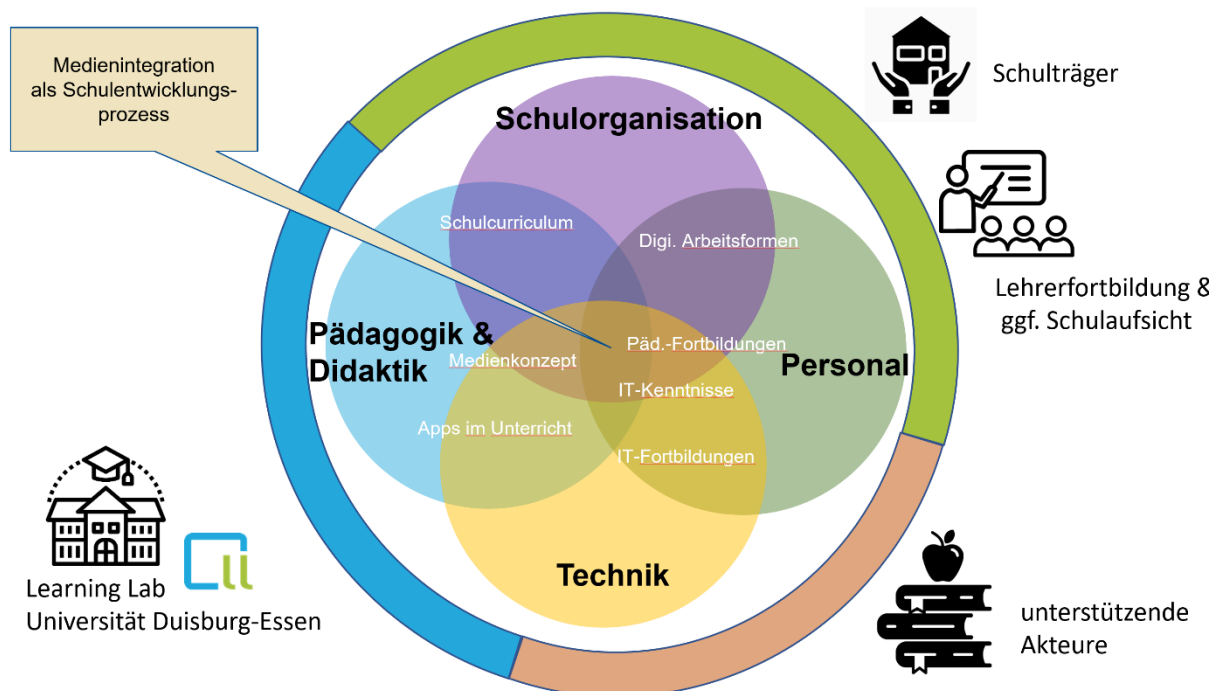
Medienintegration als Schulentwicklungsprozess

Schulorganisation

Schulträger

Lehrerfortbildung & ggf. Schulaufsicht

Schulcurriculum

Digi. Arbeitsformen

Pädagogik & Didaktik

Päd.-Fortbildungen

Medienkonzept

Personal

IT-Kenntnisse

Apps im Unterricht

IT-Fortbildungen

Technik

Learning Lab Universität Duisburg-Essen

unterstützende Akteure